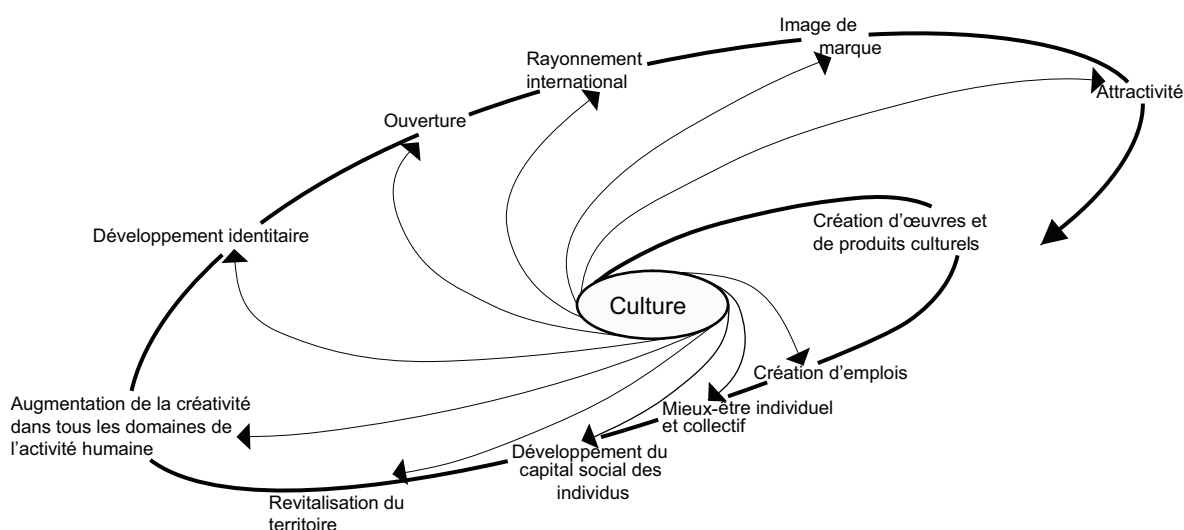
Image de marque

Rayonnement international

Attractivité

Ouverture

Création d'œuvres et de produits culturels

Développement identitaire

Culture

Création d'emplois

Mieux-être individuel et collectif

Augmentation de la créativité dans tous les domaines de l'activité humaine

Développement du capital social des individus

Revitalisation du territoire